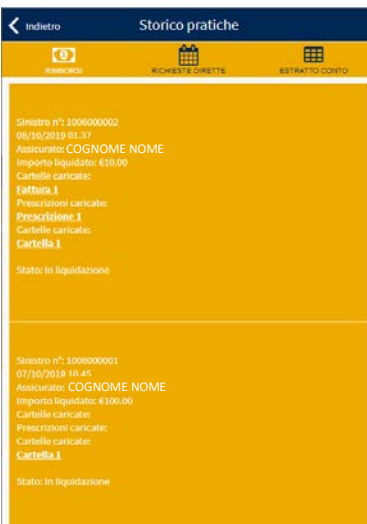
Indietro Storico pratiche

RIMBORSI RICHIESTE DIRETTE ESTRATTO CONTO

Sinistro n°: 1006000002
08/10/2019 01.37
Assicurato: COGNOME NOME
Importo liquidato: €10.00
Cartelle caricate:
Fattura 1
Prescrizioni caricate:
Prescrizione 1
Cartelle caricate:
Cartella 1

Stato: In liquidazione

Sinistro n°: 1006000001
07/10/2019 10.45
Assicurato: COGNOME NOME
Importo liquidato: €100.00
Cartelle caricate:
Prescrizioni caricate:
Cartelle caricate:
Cartella 1

Stato: In liquidazione